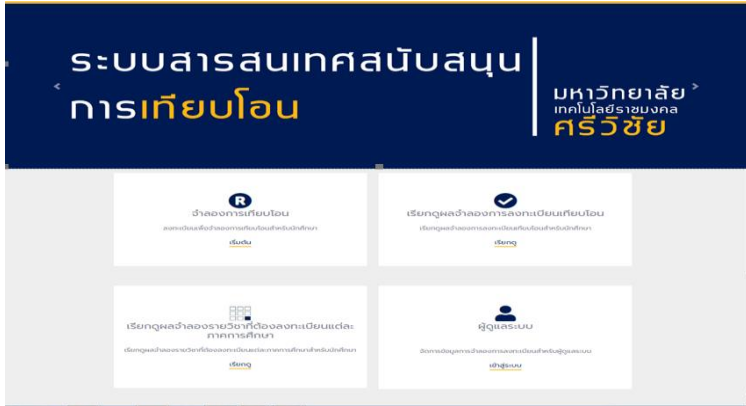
ระบบสารสนเทศสนับสนุน
การเทียบโอน

มหาวิทยาลัย
เทคโนโลยีราชมงคล
ศรีวิชัย

R
จำลองการเทียบโอน
ลงทะเบียนเพื่อจำลองการเทียบโอนสำหรับนักศึกษา
เริ่มต้น

เรียกดูผลจำลองการลงทะเบียนเทียบโอน
เรียกดูผลจำลองการลงทะเบียนเทียบโอนสำหรับนักศึกษา
เรียกดู

เรียกดูผลจำลองรายวิชาที่ต้องลงทะเบียนแต่ละภาคการศึกษา
เรียกดูผลจำลองรายวิชาที่ต้องลงทะเบียนแต่ละภาคการศึกษาสำหรับนักศึกษา
เรียกดู

ผู้ดูแลระบบ
จัดการข้อมูลการจำลองการลงทะเบียนสำหรับผู้ดูแลระบบ
เข้าสู่ระบบ